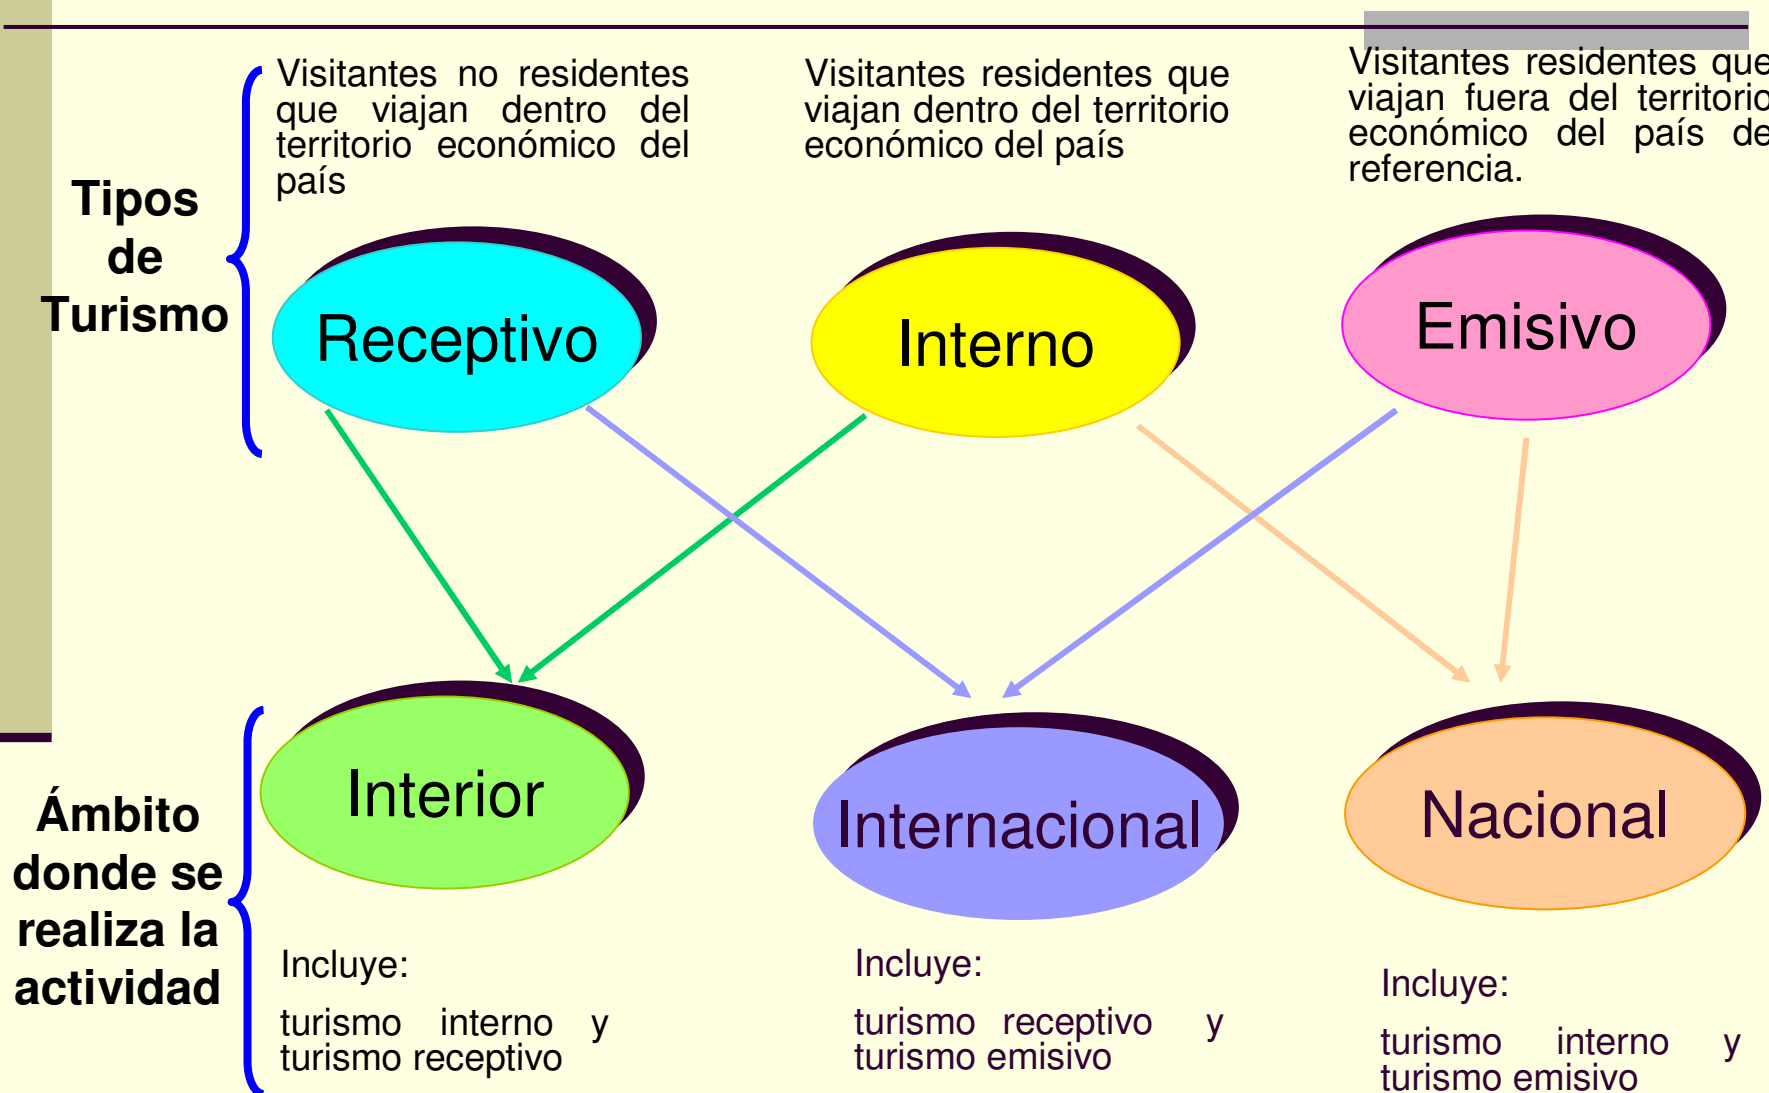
Tipos de Turismo

Visitantes no residentes que viajan dentro del territorio económico del país

Visitantes residentes que viajan dentro del territorio económico del país

Visitantes residentes que viajan fuera del territorio económico del país de referencia.

Receptivo

Interno

Emisivo

Ámbito donde se realiza la actividad

Interior

Internacional

Nacional

Incluye:

turismo interno y turismo receptivo

Incluye:

turismo receptivo y turismo emisivo

Incluye:

turismo interno y turismo emisivo